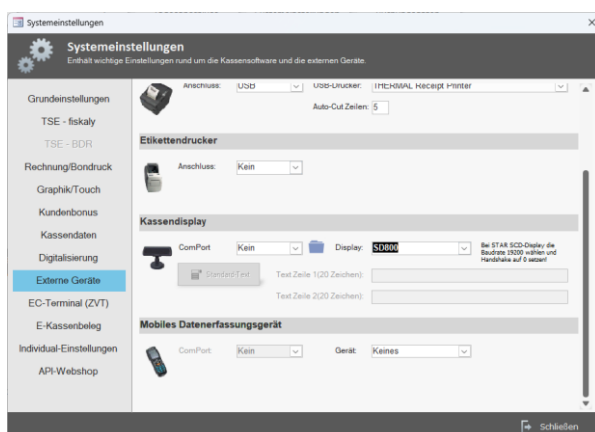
Systemeinstellungen

Systemeinstellungen
Enthält wichtige Einstellungen rund um die Kassensoftware und die externen Geräte.

Grundeinstellungen
TSE - fiskaly
TSE - BDR
Rechnung/Bondruck
Graphik/Touch
Kundenbonus
Kassendaten
Digitalisierung
Externe Geräte
EC-Terminal (ZVT)
E-Kassenbeleg
Individual-Einstellungen
API-Webshop

Anschluss: USB
USB-Drucker: THERMAL Receipt Printer
Auto-Cut Zeilen: 5

Etikettendrucker
Anschluss: Kein

Kassendisplay
ComPort Kein
Display: SD800
Bei STAR SCD-Display die Baudrate 19200 wählen und Handshake auf 0 setzen!
Standard-Test
Text Zeile 1(20 Zeichen):
Text Zeile 2(20 Zeichen):

Mobiles Datenerfassungsgerät
ComPort Kein
Gerät: Keines

Schließen